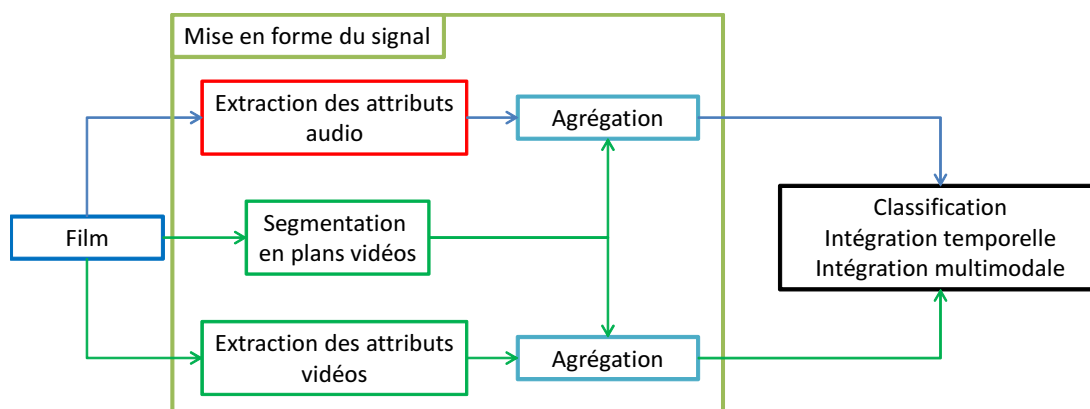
Mise en forme du signal

Extraction des attributs audio

Agrégation

Film

Segmentation en plans vidéos

Classification
Intégration temporelle
Intégration multimodale

Extraction des attributs vidéos

Agrégation